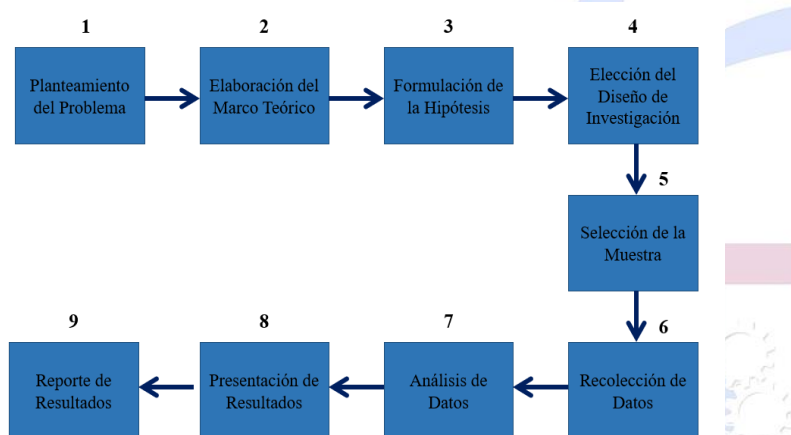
1

Planteamiento del Problema

2

Elaboración del Marco Teórico

3

Formulación de la Hipótesis

4

Elección del Diseño de Investigación

5

Selección de la Muestra

6

Recolección de Datos

7

Análisis de Datos

8

Presentación de Resultados

9

Reporte de Resultados